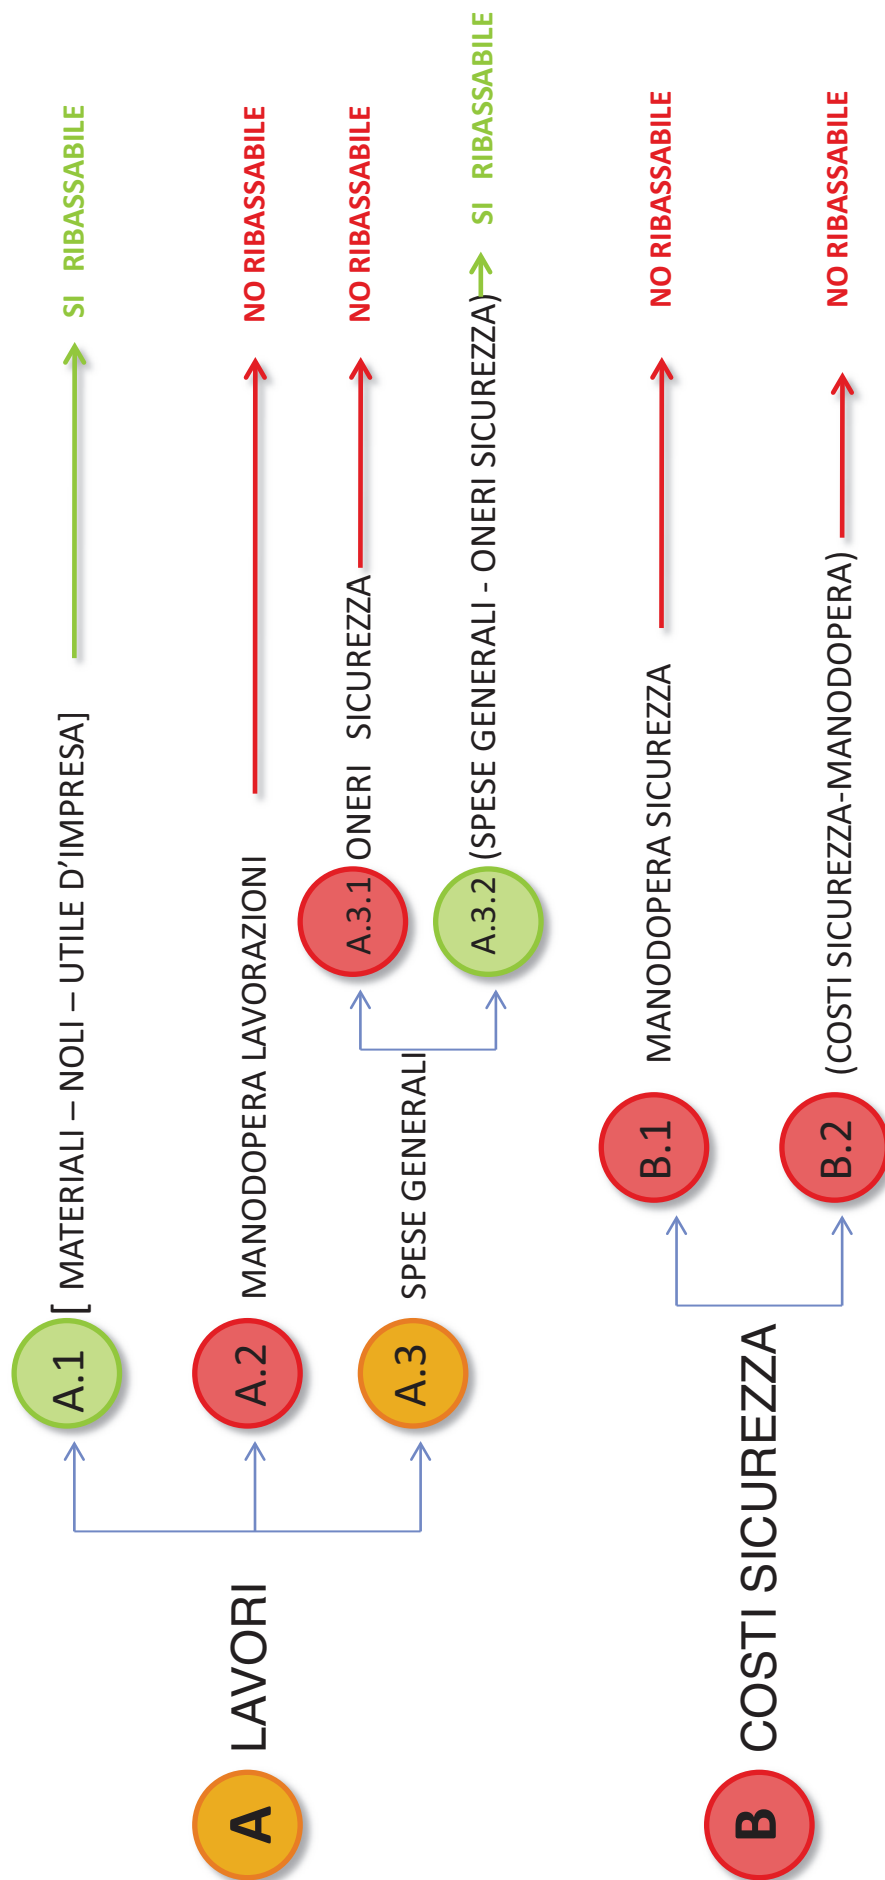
A LAVORI

A.1 [ MATERIALI – NOLI – UTILE D'IMPRESA] SI RIBASSABILE

A.2 MANODOPERA LAVORAZIONI NO RIBASSABILE

A.3 SPESE GENERALI

A.3.1 ONERI SICUREZZA NO RIBASSABILE

A.3.2 (SPESE GENERALI - ONERI SICUREZZA) SI RIBASSABILE

B COSTI SICUREZZA

B.1 MANODOPERA SICUREZZA NO RIBASSABILE

B.2 (COSTI SICUREZZA-MANODOPERA) NO RIBASSABILE